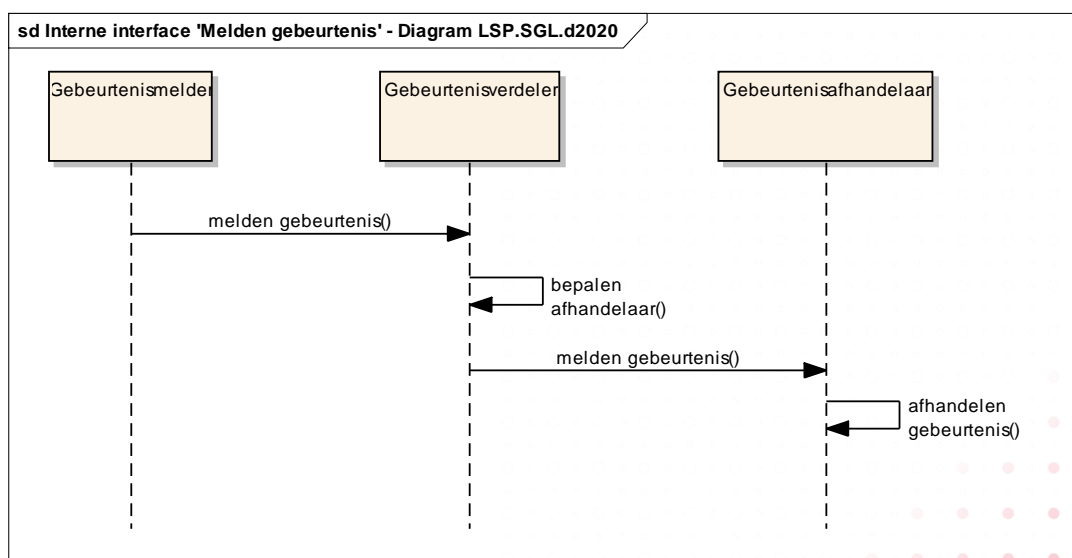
sd Interne interface 'Melden gebeurtenis' - Diagram LSP.SGL.d2020

Gebeurtenismelder

Gebeurtenisverdeler

Gebeurtenisafhandelaar

melden gebeurtenis()

bepalen afhandelaar()

melden gebeurtenis()

afhandelen gebeurtenis()